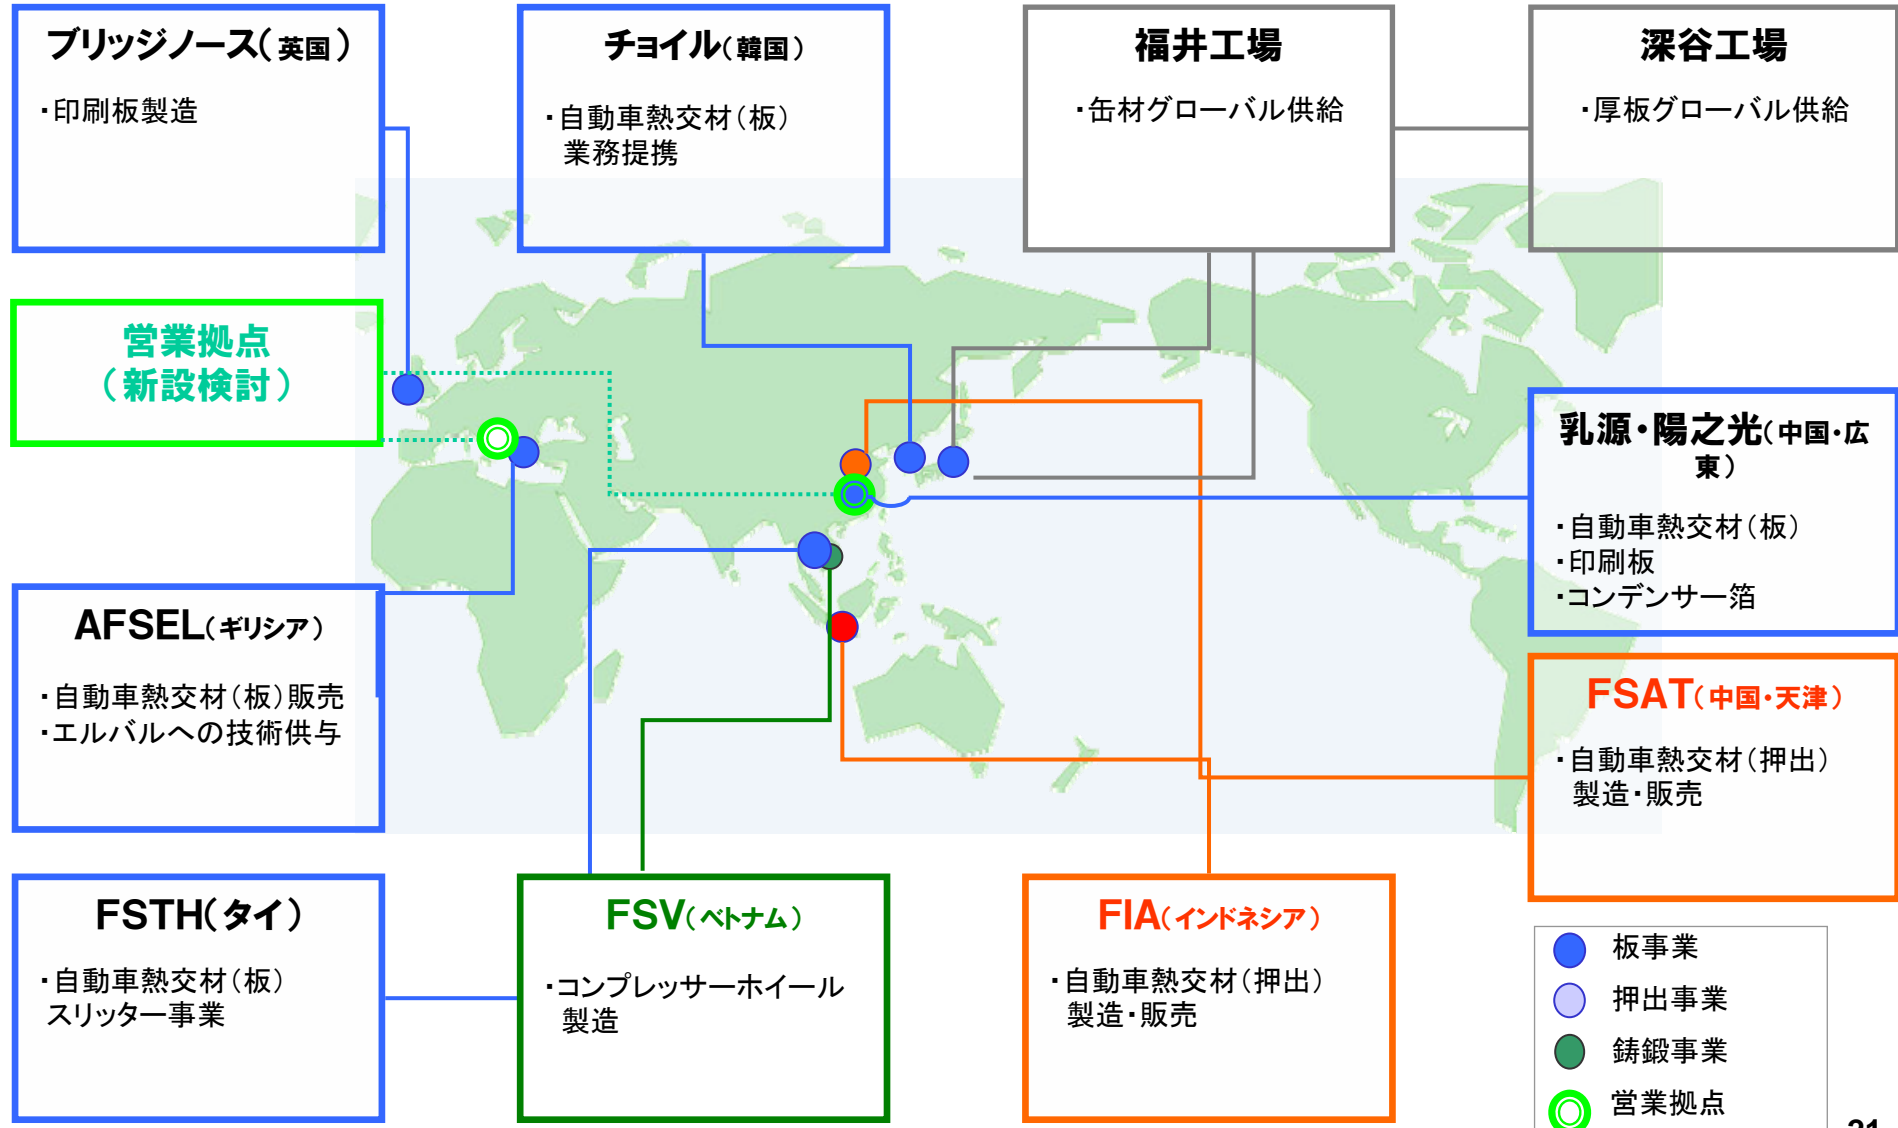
ブリッジノース(英国)

・印刷板製造

チョイル(韓国)

・自動車熱交材(板)業務提携

福井工場

・缶材グローバル供給

深谷工場

・厚板グローバル供給

営業拠点（新設検討）

乳源・陽之光(中国・広東)

・自動車熱交材(板)
・印刷板
・コンデンサー箔

AFSEL(ギリシア)

・自動車熱交材(板)販売
・エルバルへの技術供与

FSAT(中国・天津)

・自動車熱交材(押出)製造・販売

FSTH(タイ)

・自動車熱交材(板)スリッター事業

FSV(ベトナム)

・コンプレッサーホイール製造

FIA(インドネシア)

・自動車熱交材(押出)製造・販売

板事業
押出事業
鋳鍛事業
営業拠点

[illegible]